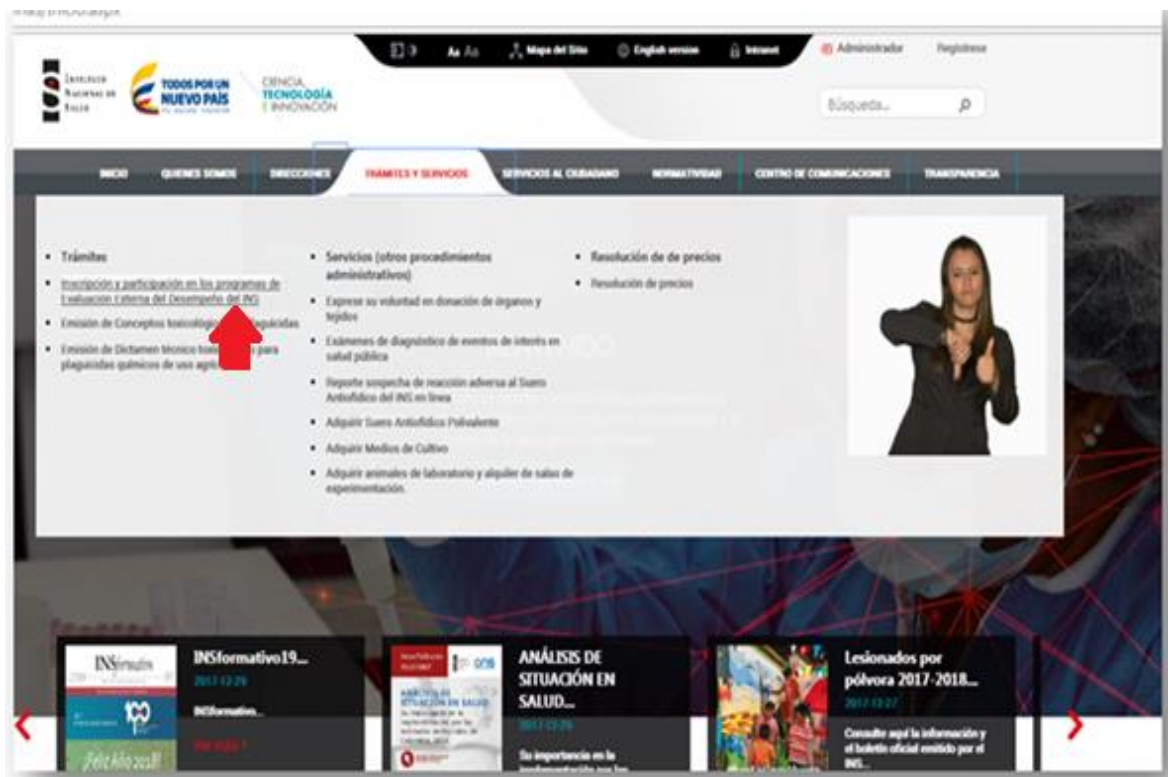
Instituto Nacional de Salud

TODOS POR UN NUEVO PAÍS

CIENCIA, TECNOLOGÍA E INNOVACIÓN

Aa Aa Mapa del Sitio English version Intranet

Administrador Registrese

Búsqueda...

INICIO QUIENES SOMOS DIRECCIONES TRÁMITES Y SERVICIOS SERVICIOS AL CIUDADANO NORMATIVIDAD CENTRO DE COMUNICACIONES TRANSPARENCIA

• Trámites
• Inscripción y participación en los programas de Evaluación Externa del Desempeño del INS
• Emisión de Conceptos toxicológicos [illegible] plaguicidas
• Emisión de Dictamen técnico toxicológico para plaguicidas químicos de uso agrí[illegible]

• Servicios (otros procedimientos administrativos)
• Exprese su voluntad en donación de órganos y tejidos
• Exámenes de diagnóstico de eventos de interés en salud pública
• Reporte sospecha de reacción adversa al Suero Antiofídico del INS en línea
• Adquirir Suero Antiofídico Polivalente
• Adquirir Medios de Cultivo
• Adquirir animales de laboratorio y alquiler de salas de experimentación.

• Resolución de de precios
• Resolución de precios

INSformativo19...
2017-12-29
INSformativo...
Ver más

¡Feliz Año 2018!

ANÁLISIS DE SITUACIÓN EN SALUD...
2017-12-29
Su importancia en la implementación por los

Lesionados por pólvora 2017-2018...
2017-12-27
Consulte aquí la información y el boletín oficial emitido por el INS...